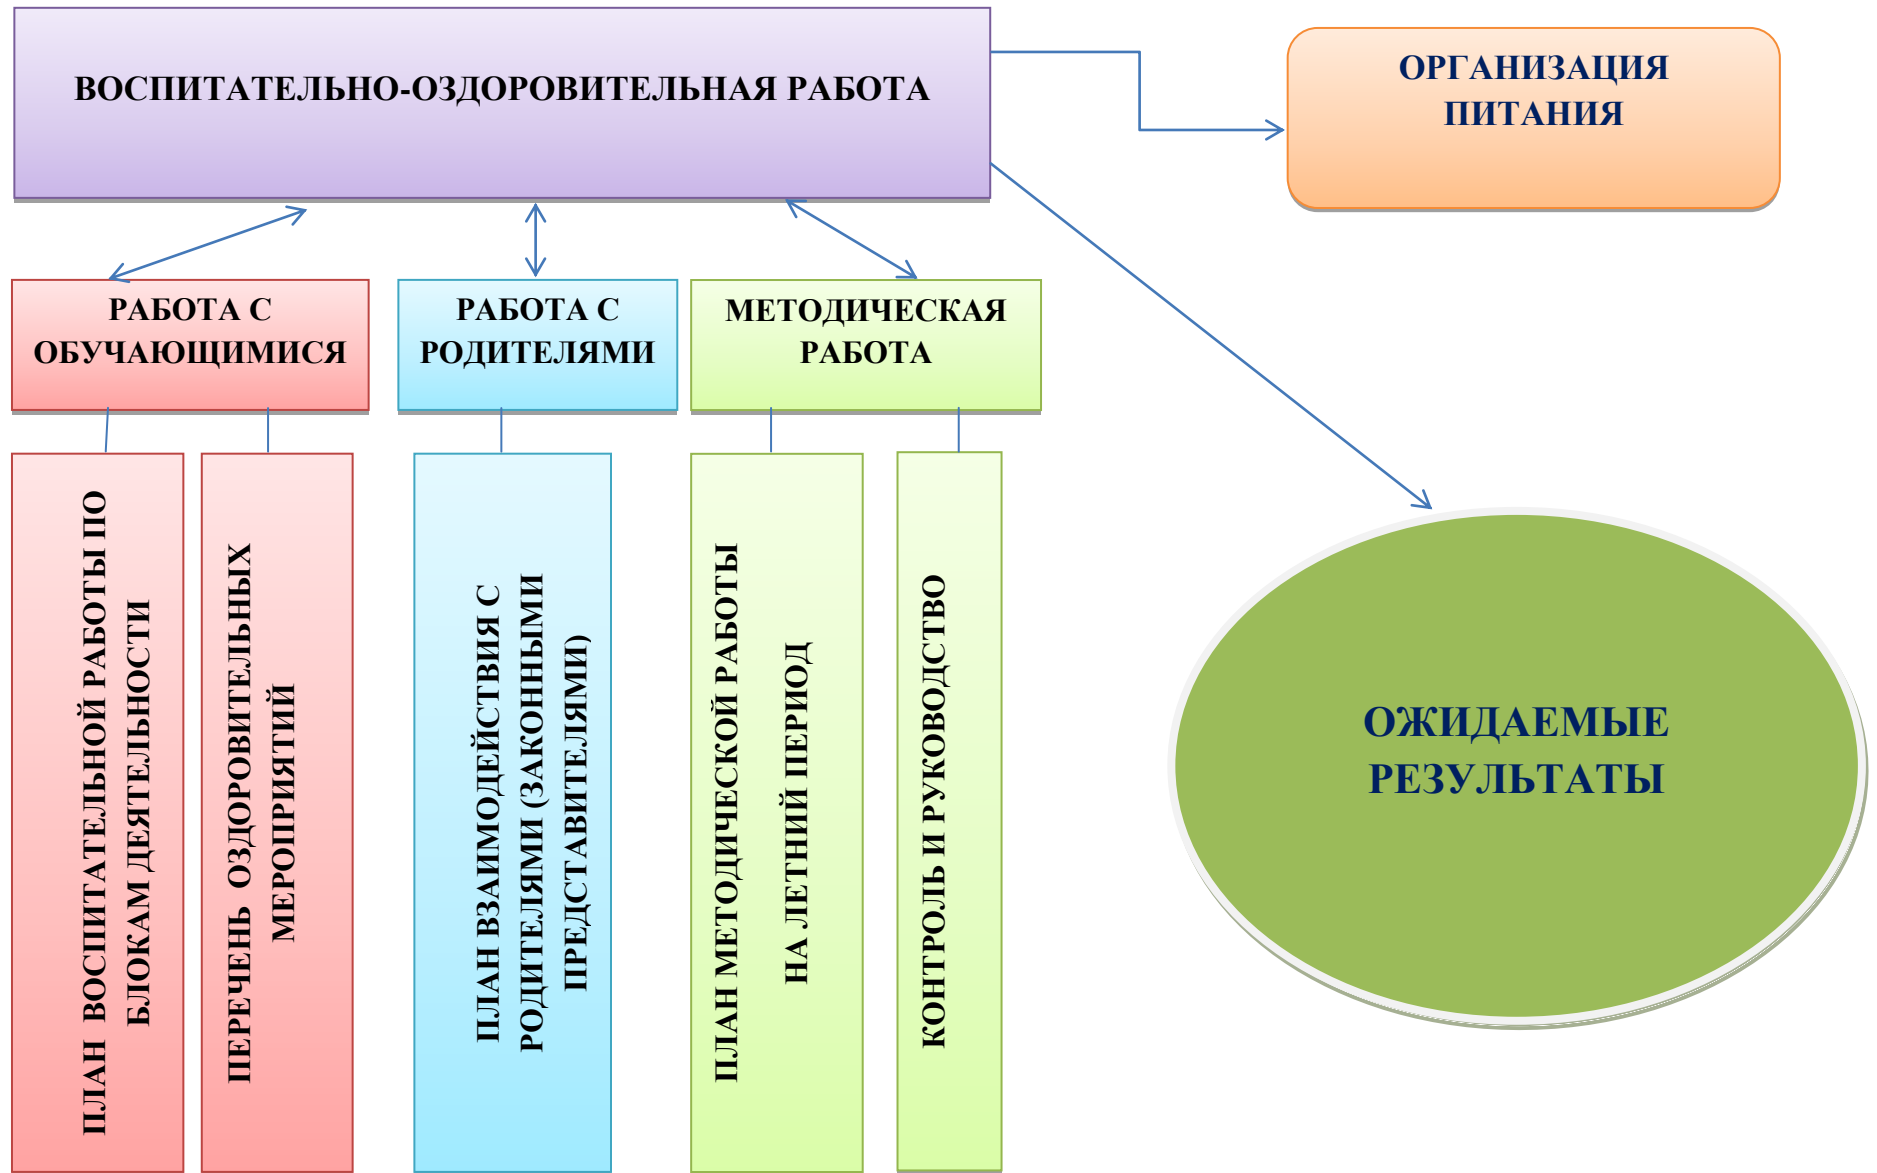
ВОСПИТАТЕЛЬНО-ОЗДОРОВИТЕЛЬНАЯ РАБОТА

ОРГАНИЗАЦИЯ ПИТАНИЯ

РАБОТА С ОБУЧАЮЩИМИСЯ

РАБОТА С РОДИТЕЛЯМИ

МЕТОДИЧЕСКАЯ РАБОТА

ПЛАН ВОСПИТАТЕЛЬНОЙ РАБОТЫ ПО БЛОКАМ ДЕЯТЕЛЬНОСТИ

ПЕРЕЧЕНЬ ОЗДОРОВИТЕЛЬНЫХ МЕРОПРИЯТИЙ

ПЛАН ВЗАИМОДЕЙСТВИЯ С РОДИТЕЛЯМИ (ЗАКОННЫМИ ПРЕДСТАВИТЕЛЯМИ)

ПЛАН МЕТОДИЧЕСКОЙ РАБОТЫ НА ЛЕТНИЙ ПЕРИОД

КОНТРОЛЬ И РУКОВОДСТВО

ОЖИДАЕМЫЕ РЕЗУЛЬТАТЫ